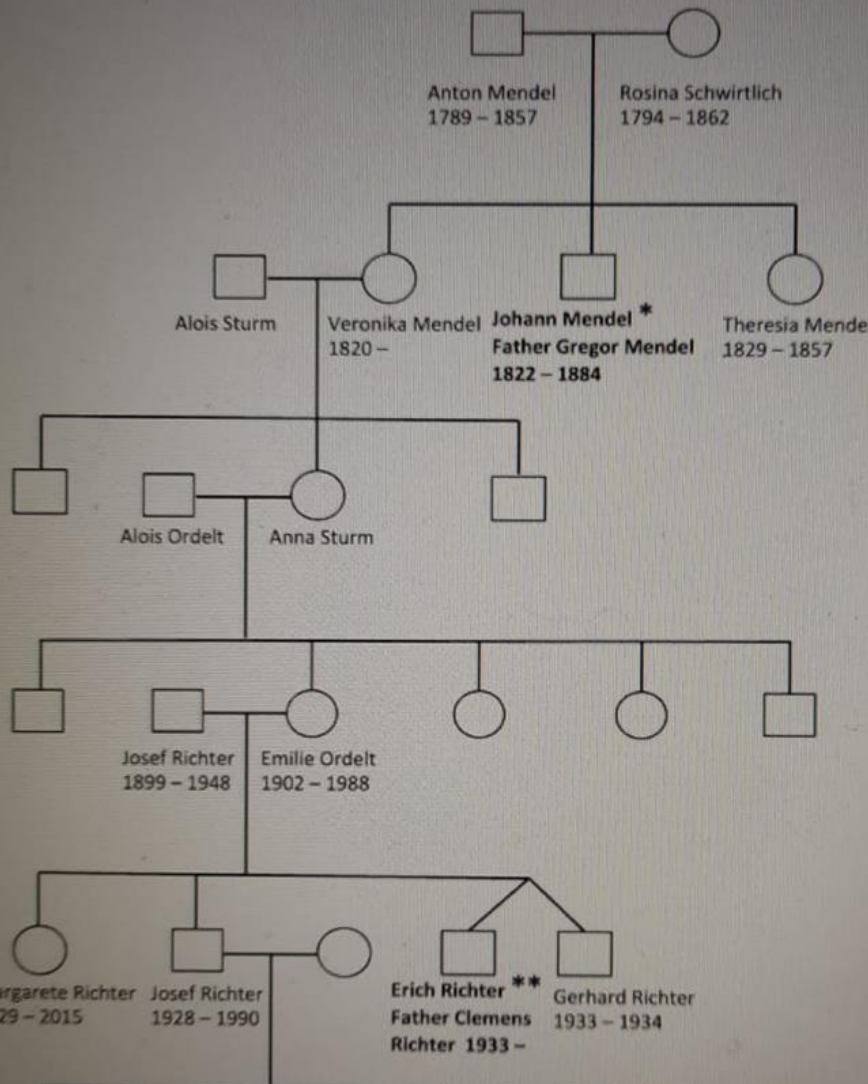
Anton Mendel
1789 – 1857

Rosina Schwirtlich
1794 – 1862

Alois Sturm

Veronika Mendel
1820 –

Johann Mendel *
Father Gregor Mendel
1822 – 1884

Theresia Mende
1829 – 1857

Alois Ordelt

Anna Sturm

Josef Richter
1899 – 1948

Emilie Ordelt
1902 – 1988

rgarete Richter
29 – 2015

Josef Richter
1928 – 1990

Erich Richter **
Father Clemens
Richter 1933 –

Gerhard Richter
1933 – 1934